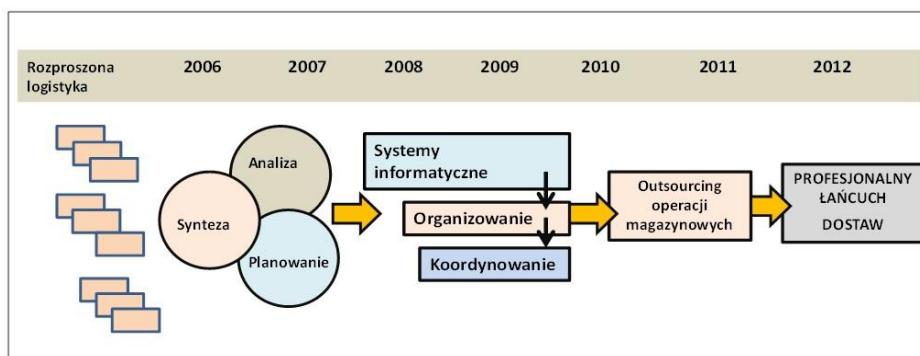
Rozproszona logistyka | 2006 | 2007 | 2008 | 2009 | 2010 | 2011 | 2012

Analiza

Synteza

Planowanie

Systemy informatyczne

Organizowanie

Koordynowanie

Outsourcing operacji magazynowych

PROFESJONALNY ŁAŃCUCH DOSTAW